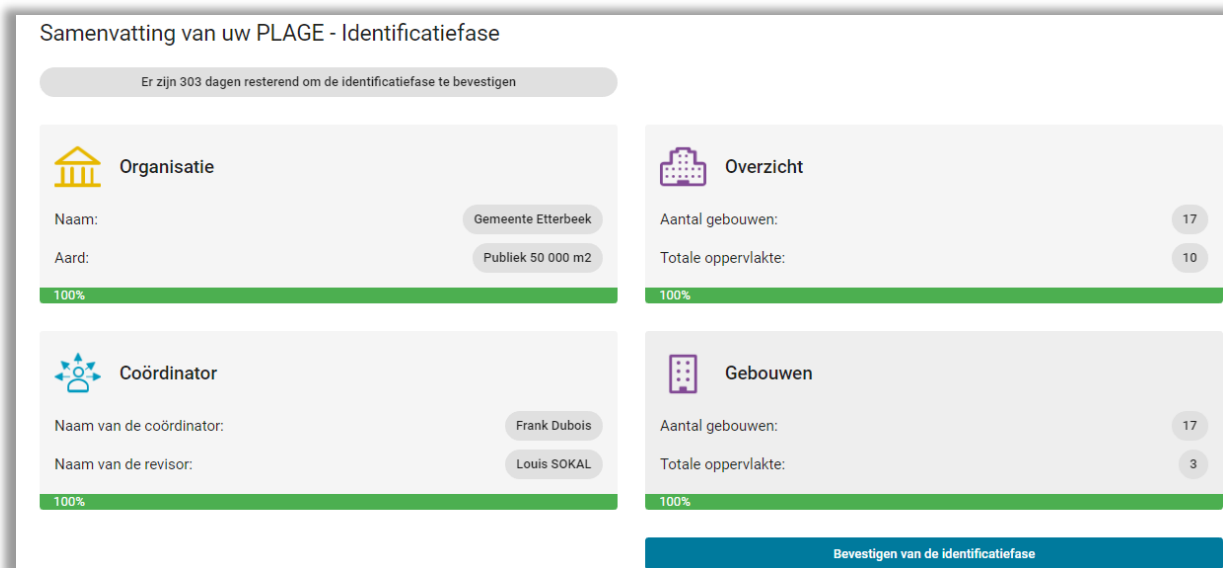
Samenvatting van uw PLAGE - Identificatiefase

Er zijn 303 dagen resterend om de identificatiefase te bevestigen

Organisatie

Naam: Gemeente Etterbeek

Aard: Publiek 50 000 m2

100%

Overzicht

Aantal gebouwen: 17

Totale oppervlakte: 10

100%

Coördinator

Naam van de coördinator: Frank Dubois

Naam van de revisor: Louis SOKAL

100%

Gebouwen

Aantal gebouwen: 17

Totale oppervlakte: 3

100%

Bevestigen van de identificatiefase